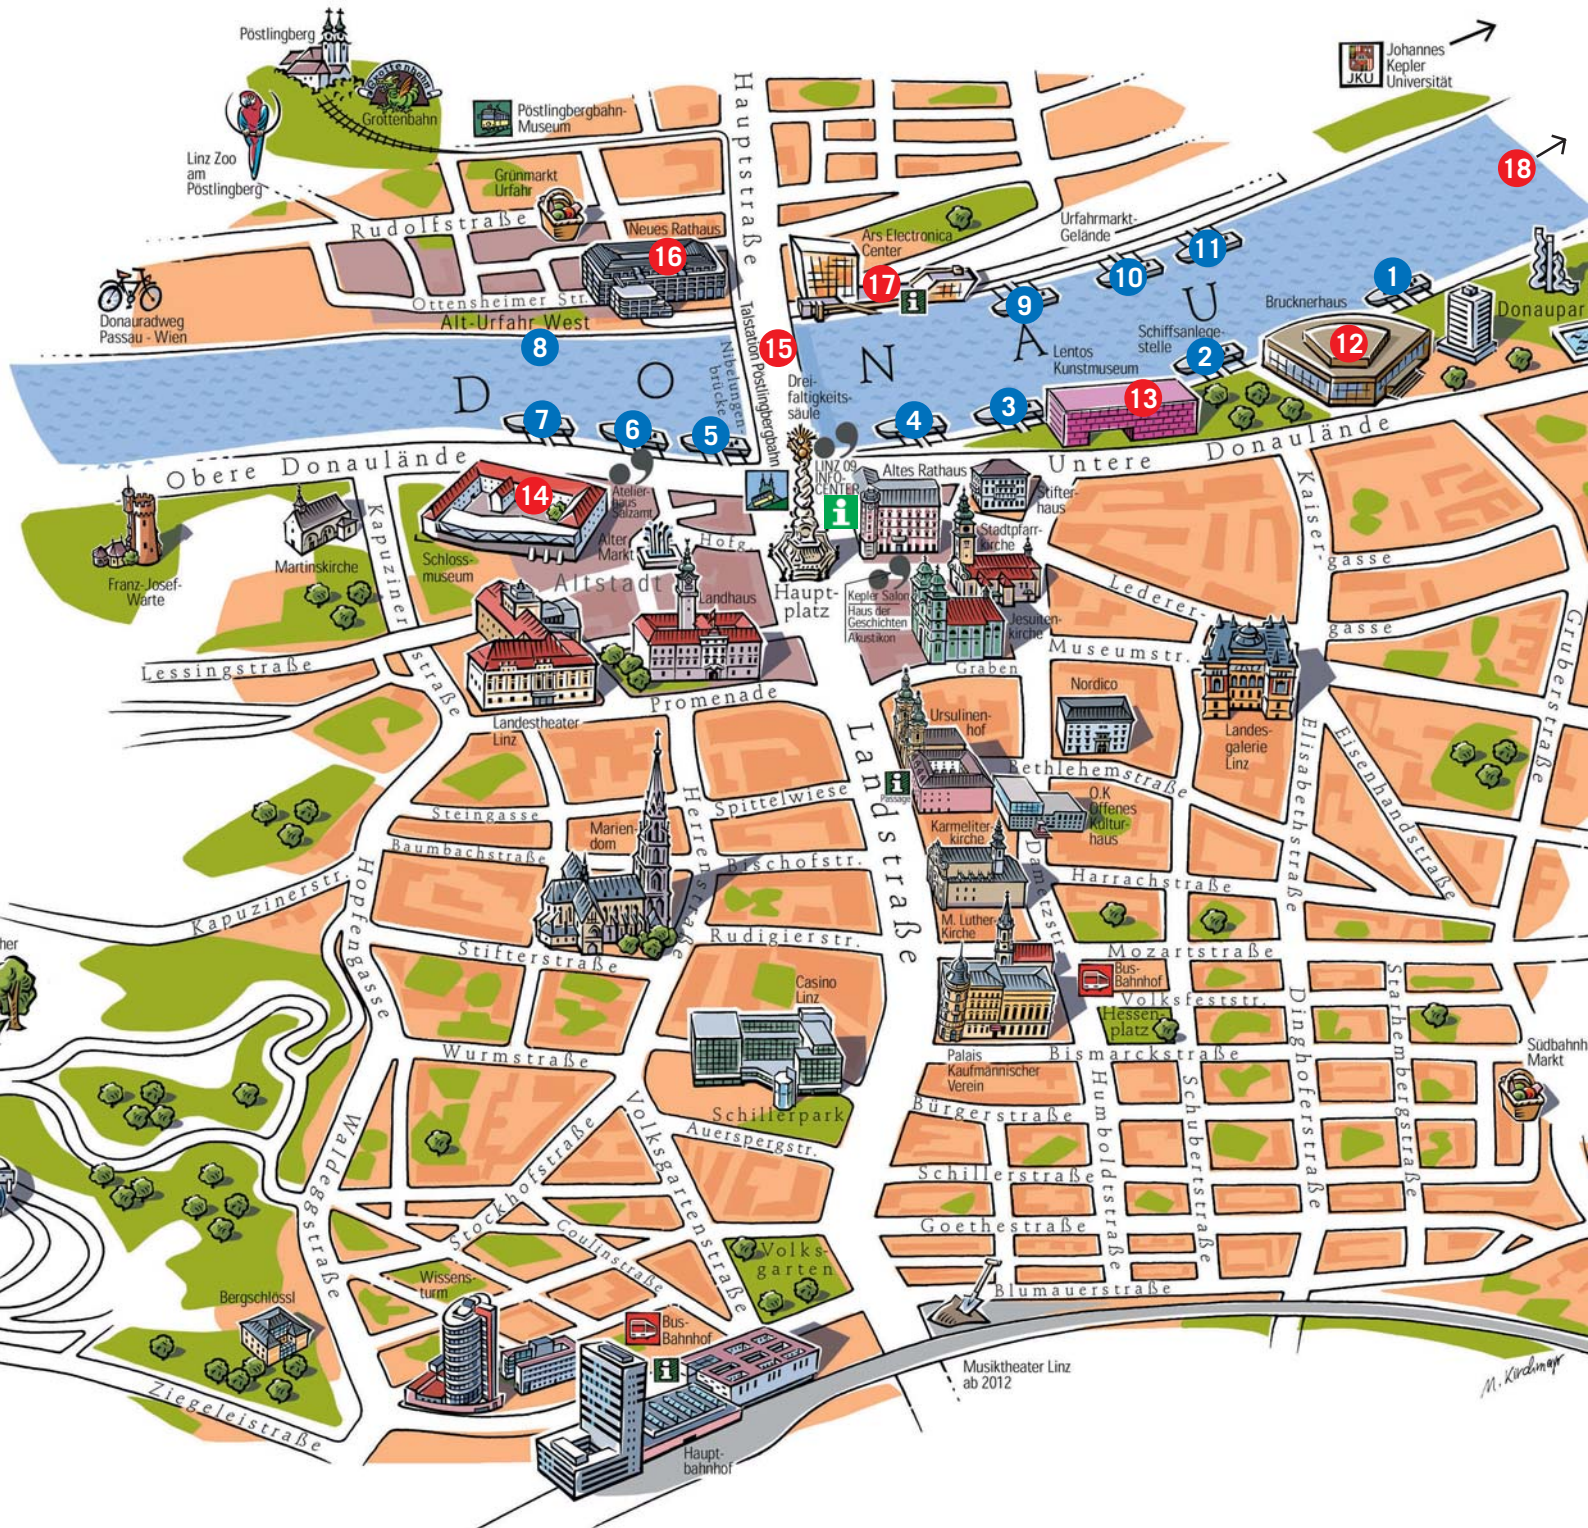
Pöstlingberg
Grottenbahn
Grottenbahn
Linz Zoo am Pöstlingberg
Pöstlingbergbahn-Museum
Grünmarkt Urfahr
Rudolfstraße
Neues Rathaus
16
Donauradweg Passau - Wien
Ottensheimer Str.
Alt-Urfahr West
8
Hauptstraße
Talstation Pöstlingbergbahn
Nibelungenbrücke
15
Ars Electronica Center
17
Urfahrmarkt-Gelände
Johannes Kepler Universität
JKU
18
11
10
9
1
Brucknerhaus
Donaupark
Schiffsanlegestelle
2
12
D O N A U
Lentos Kunstmuseum
13
3
4
5
6
7
Dreifaltigkeitssäule
LINZ 09 INFO-CENTER
Altes Rathaus
Untere Donaulände
Obere Donaulände
14
Atelierhaus Salzamt
Alter Markt
Hofg.
Stifterhaus
Stadtpfarrkirche
Franz-Josef-Warte
Martinskirche
Kapuzinerstraße
Schlossmuseum
Altstadt
Landhaus
Hauptplatz
Kepler Salon Haus der Geschichten Akustikon
Jesuitenkirche
Ledererg.
Kaisergasse
gasse
Gruberstraße
Lessingstraße
Graben
Museumstr.
Nordico
Landesgalerie Linz
Promenade
Landestheater Linz
Ursulinenhof
Landstraße
Passage
Bethlehemstraße
O.K Offenes Kulturhaus
Elisabethstraße
Eisenhandstraße
Steingasse
Spittelwiese
Mariendom
Herrenstraße
Karmeliterkirche
Baumbachstraße
Bischofstr.
Dametzstr.
Harrachstraße
Kapuzinerstr.
Hopfengasse
M. Luther-Kirche
Rudigierstr.
Stifterstraße
Mozartstraße
Bus-Bahnhof
Volksfeststr.
Hessenplatz
Casino Linz
Wurmstraße
Palais Kaufmännischer Verein
Bismarckstraße
Dinghoferstraße
Starhembergstraße
Südbahnhof Markt
Schillerpark
Auerspergstr.
Volksgartenstraße
Stockhofstraße
Bürgerstraße
Humboldtstraße
Schubertstraße
Schillerstraße
Waldeggstraße
Coulinstraße
Volksgarten
Goethestraße
Wissensturm
Bus-Bahnhof
Blumauerstraße
Bergschlössl
Musiktheater Linz ab 2012
Ziegeleistraße
Hauptbahnhof
M. Kirchmayr